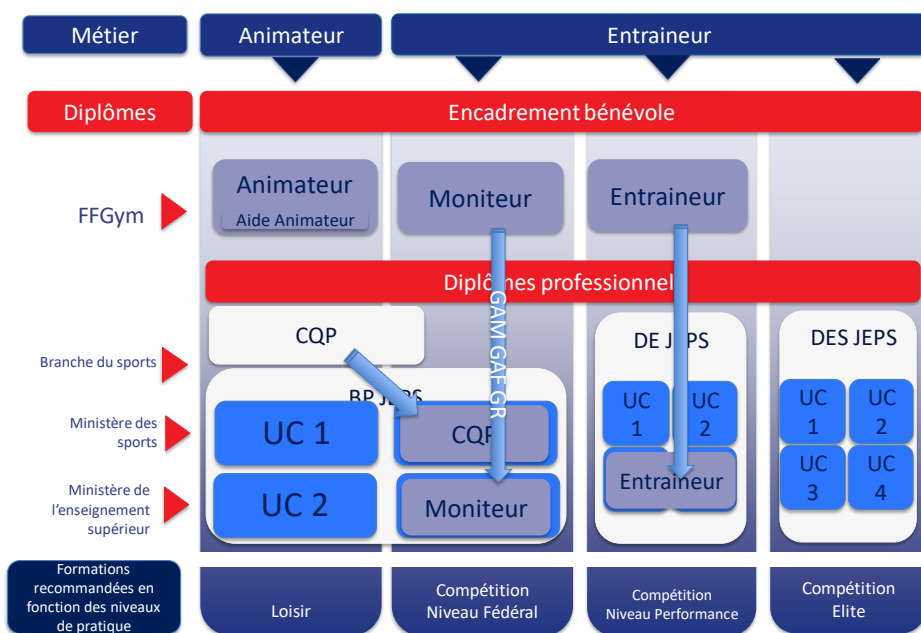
Métier
Animateur
Entraineur

Diplômes
Encadrement bénévole

FFGym
Animateur
Aide Animateur
Moniteur
Entraineur

Diplômes professionnels

GAM GAF GR

Branche du sports
Ministère des sports
Ministère de l'enseignement supérieur

CQP
BP JEPS
UC 1
UC 2
CQP
Moniteur

DE JEPS
UC 1
UC 2
Entraineur

DES JEPS
UC 1
UC 2
UC 3
UC 4

Formations recommandées en fonction des niveaux de pratique
Loisir
Compétition Niveau Fédéral
Compétition Niveau Performance
Compétition Elite